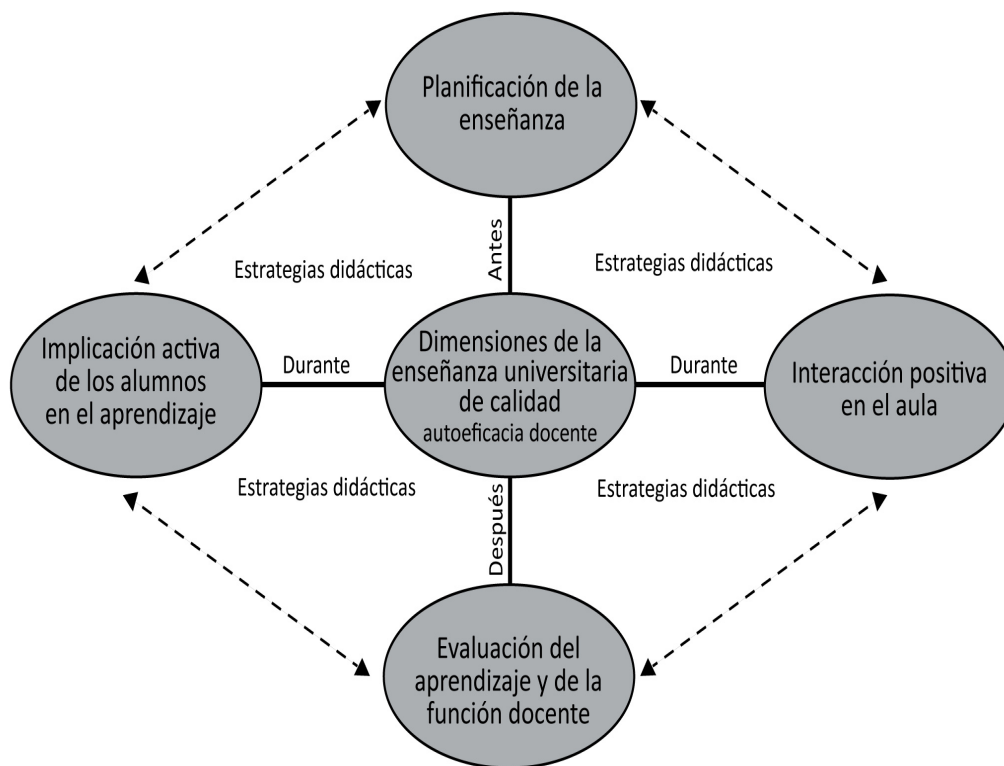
Planificación de la enseñanza

Estrategias didácticas

Antes

Estrategias didácticas

Implicación activa de los alumnos en el aprendizaje

Durante

Dimensiones de la enseñanza universitaria de calidad
autoeficacia docente

Durante

Interacción positiva en el aula

Estrategias didácticas

Después

Estrategias didácticas

Evaluación del aprendizaje y de la función docente